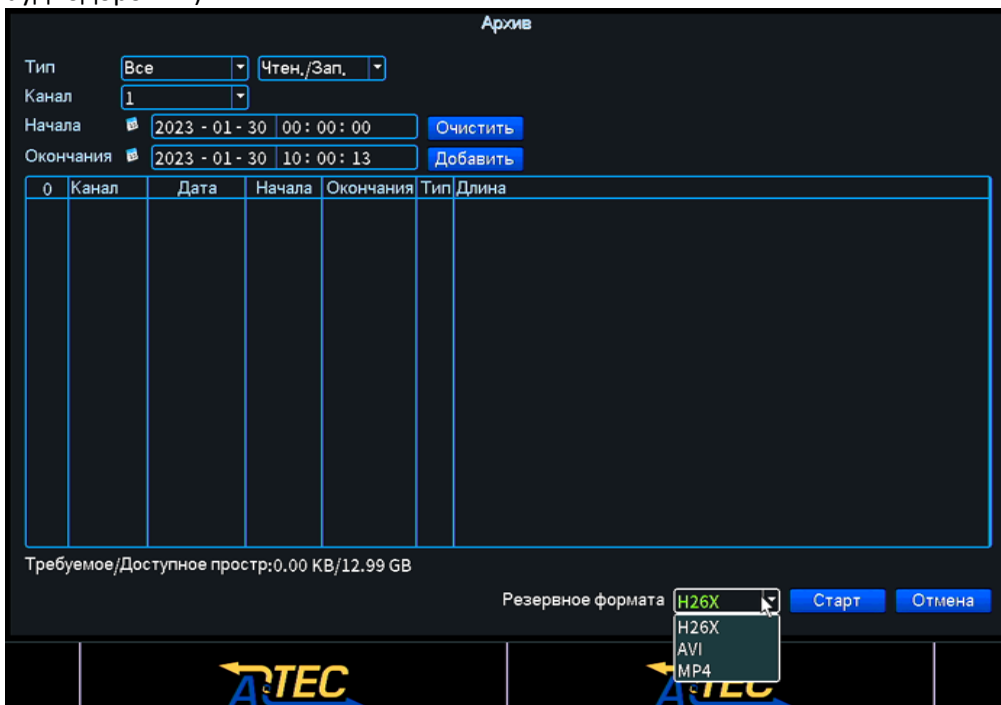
Архив

Тип Все Чтен./Зап.
Канал 1
Начала 2023 - 01 - 30 00 : 00 : 00 Очистить
Окончания 2023 - 01 - 30 10 : 00 : 13 Добавить

| 0 | Канал | Дата | Начала | Окончания | Тип | Длина |
|---|---|---|---|---|---|---|

Требуемое/Доступное простр:0.00 KB/12.99 GB

Резервное формата H26X Старт Отмена
H26X
AVI
MP4

ATEC ATEC